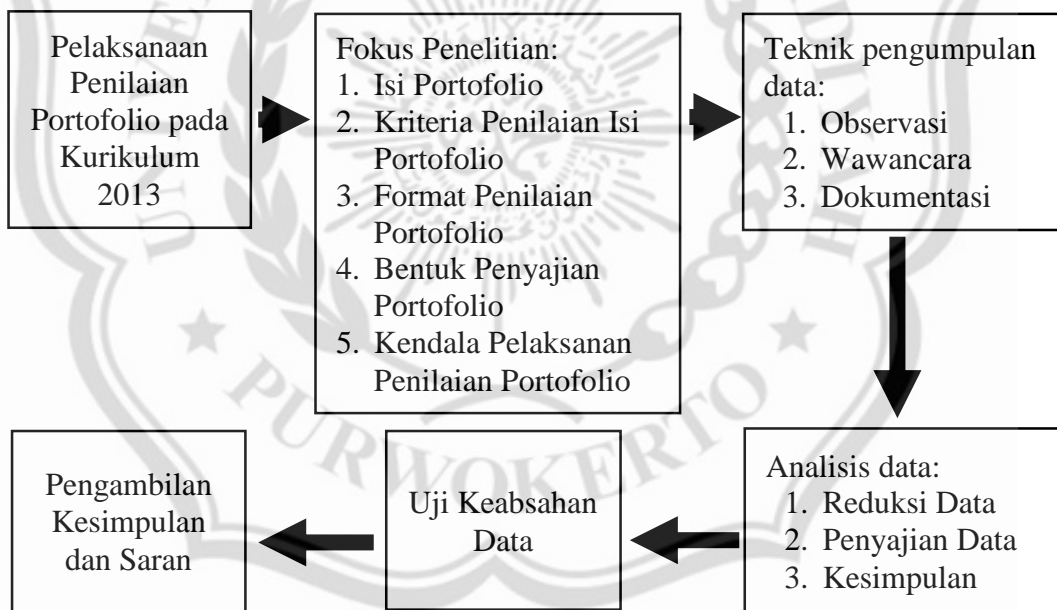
Pelaksanaan Penilaian Portofolio pada Kurikulum 2013

Fokus Penelitian:
1. Isi Portofolio
2. Kriteria Penilaian Isi Portofolio
3. Format Penilaian Portofolio
4. Bentuk Penyajian Portofolio
5. Kendala Pelaksanan Penilaian Portofolio

Teknik pengumpulan data:
1. Observasi
2. Wawancara
3. Dokumentasi

Analisis data:
1. Reduksi Data
2. Penyajian Data
3. Kesimpulan

Uji Keabsahan Data

Pengambilan Kesimpulan dan Saran

PURWOKERTO